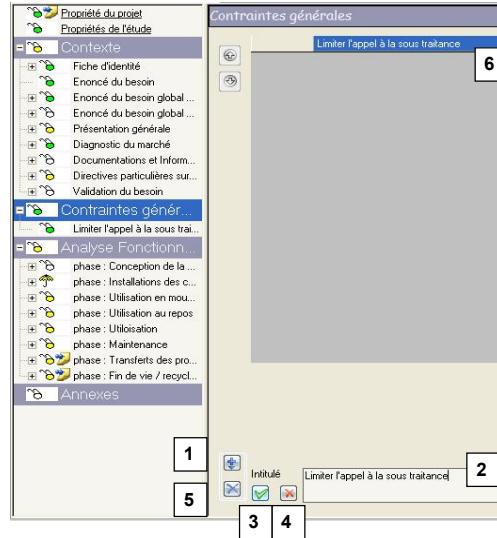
Propriété du projet
Propriétés de l'étude
Contexte
Fiche d'identité
Enoncé du besoin
Enoncé du besoin global ...
Enoncé du besoin global ...
Présentation générale
Diagnostic du marché
Documentations et Inform...
Directives particulières sur...
Validation du besoin
Contraintes génér...
Limiter l'appel à la sous trai...
Analyse Fonctionn...
phase : Conception de la ...
phase : Installations des c...
phase : Utilisation en mou...
phase : Utilisation au repos
phase : Utiloisation
phase : Maintenance
phase : Transferts des pro...
phase : Fin de vie / recycl...
Annexes

Contraintes générales
Limiter l'appel à la sous traitance
6

1
5
Intitulé
Limiter l'appel à la sous traitance
2
3
4